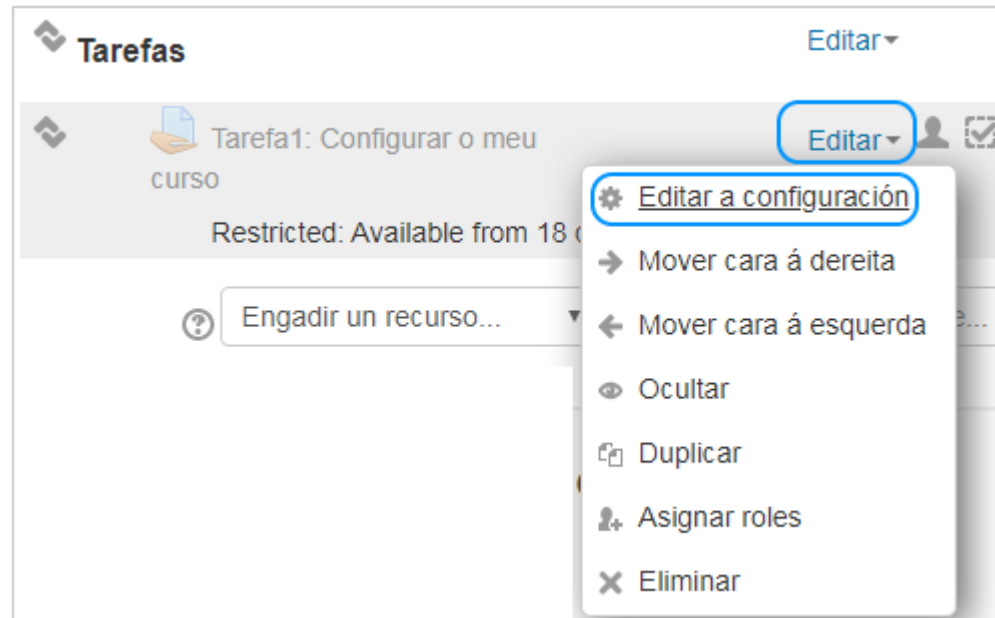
Tarefas

Editar

Tarefa1: Configurar o meu curso

Editar

Restricted: Available from 18 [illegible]

Engadir un recurso...

Editar a configuración

Mover cara á dereita

Mover cara á esquerda

Ocultar

Duplicar

Asignar roles

Eliminar